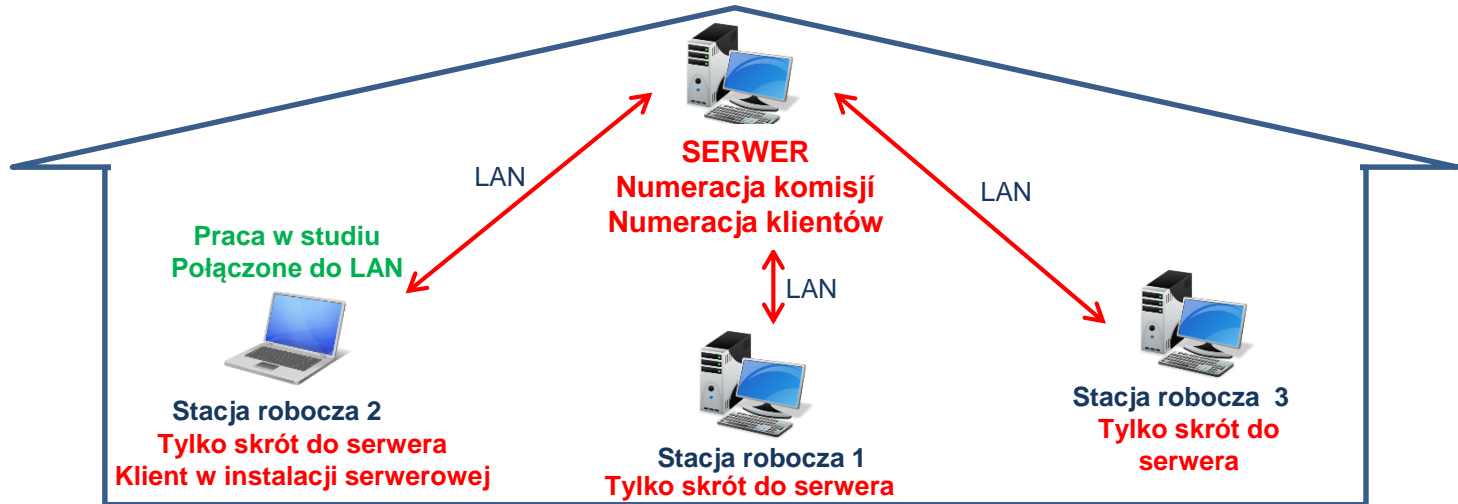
SERWER
Numeracja komisjí
Numeracja klientów

LAN

LAN

LAN

Praca w studiu
Połączone do LAN

Stacja robocza 2
Tylko skrót do serwera
Klient w instalacji serwerowej

Stacja robocza 1
Tylko skrót do serwera

Stacja robocza 3
Tylko skrót do serwera